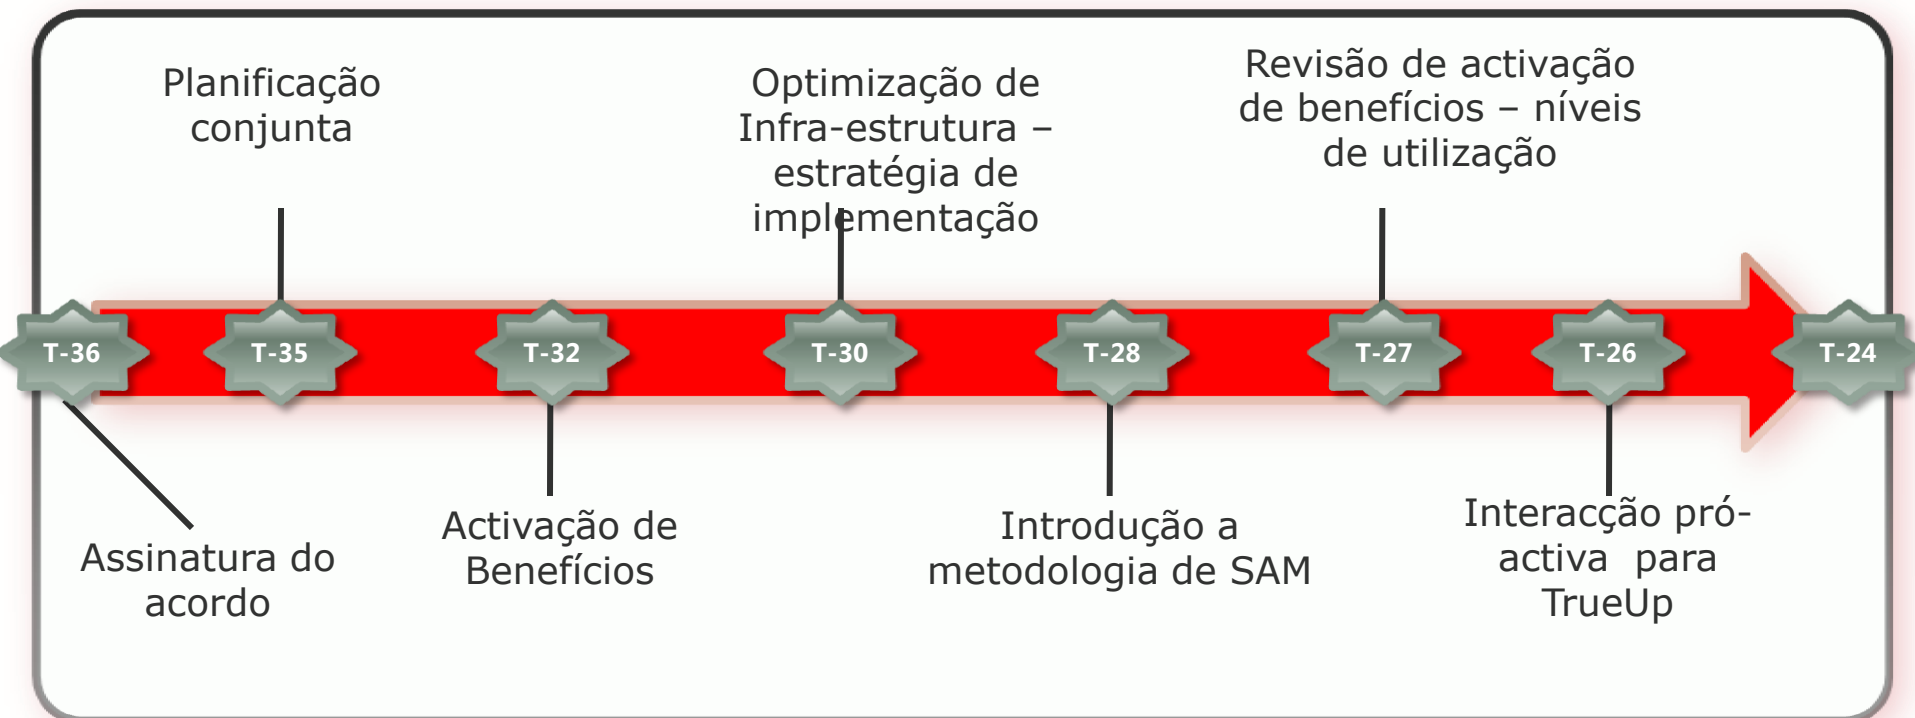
Planificação conjunta

Optimização de Infra-estrutura – estratégia de implementação

Revisão de activação de benefícios – níveis de utilização

T-36

T-35

T-32

T-30

T-28

T-27

T-26

T-24

Assinatura do acordo

Activação de Benefícios

Introdução a metodologia de SAM

Interacção pró-activa para TrueUp